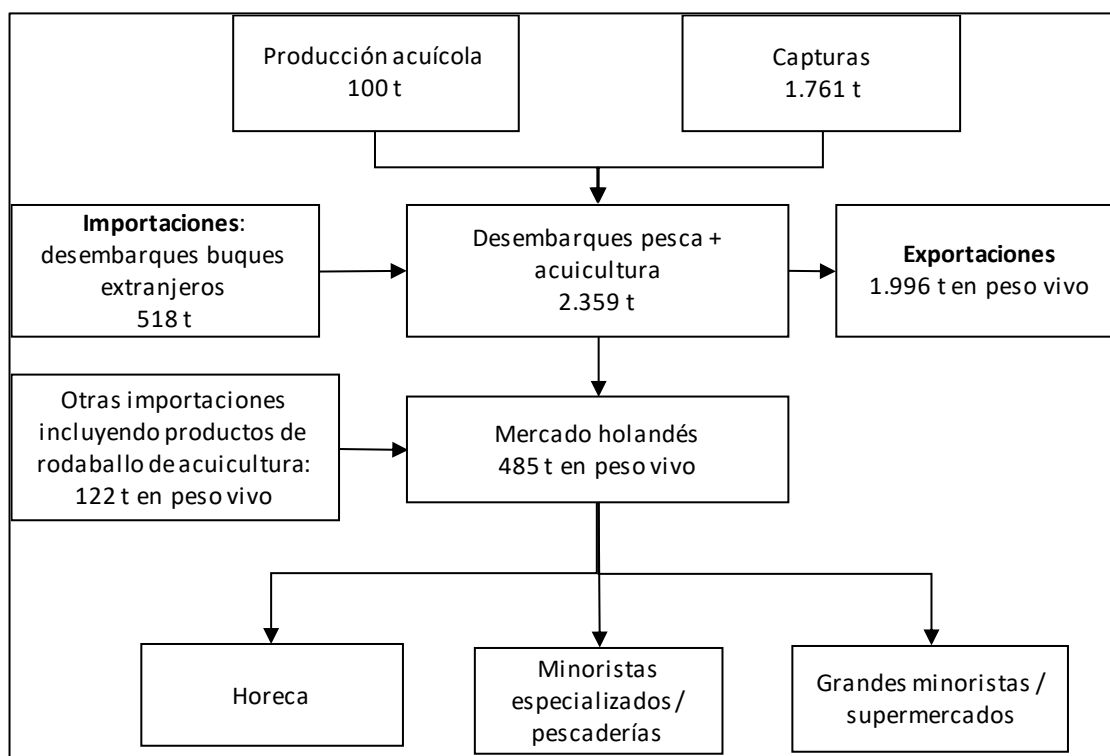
Producción acuícola
100 t

Capturas
1.761 t

**Importaciones**:
desembarques buques extranjeros
518 t

Desembarques pesca + acuicultura
2.359 t

**Exportaciones**
1.996 t en peso vivo

Otras importaciones incluyendo productos de rodaballo de acuicultura:
122 t en peso vivo

Mercado holandés
485 t en peso vivo

Horeca

Minoristas especializados / pescaderías

Grandes minoristas / supermercados